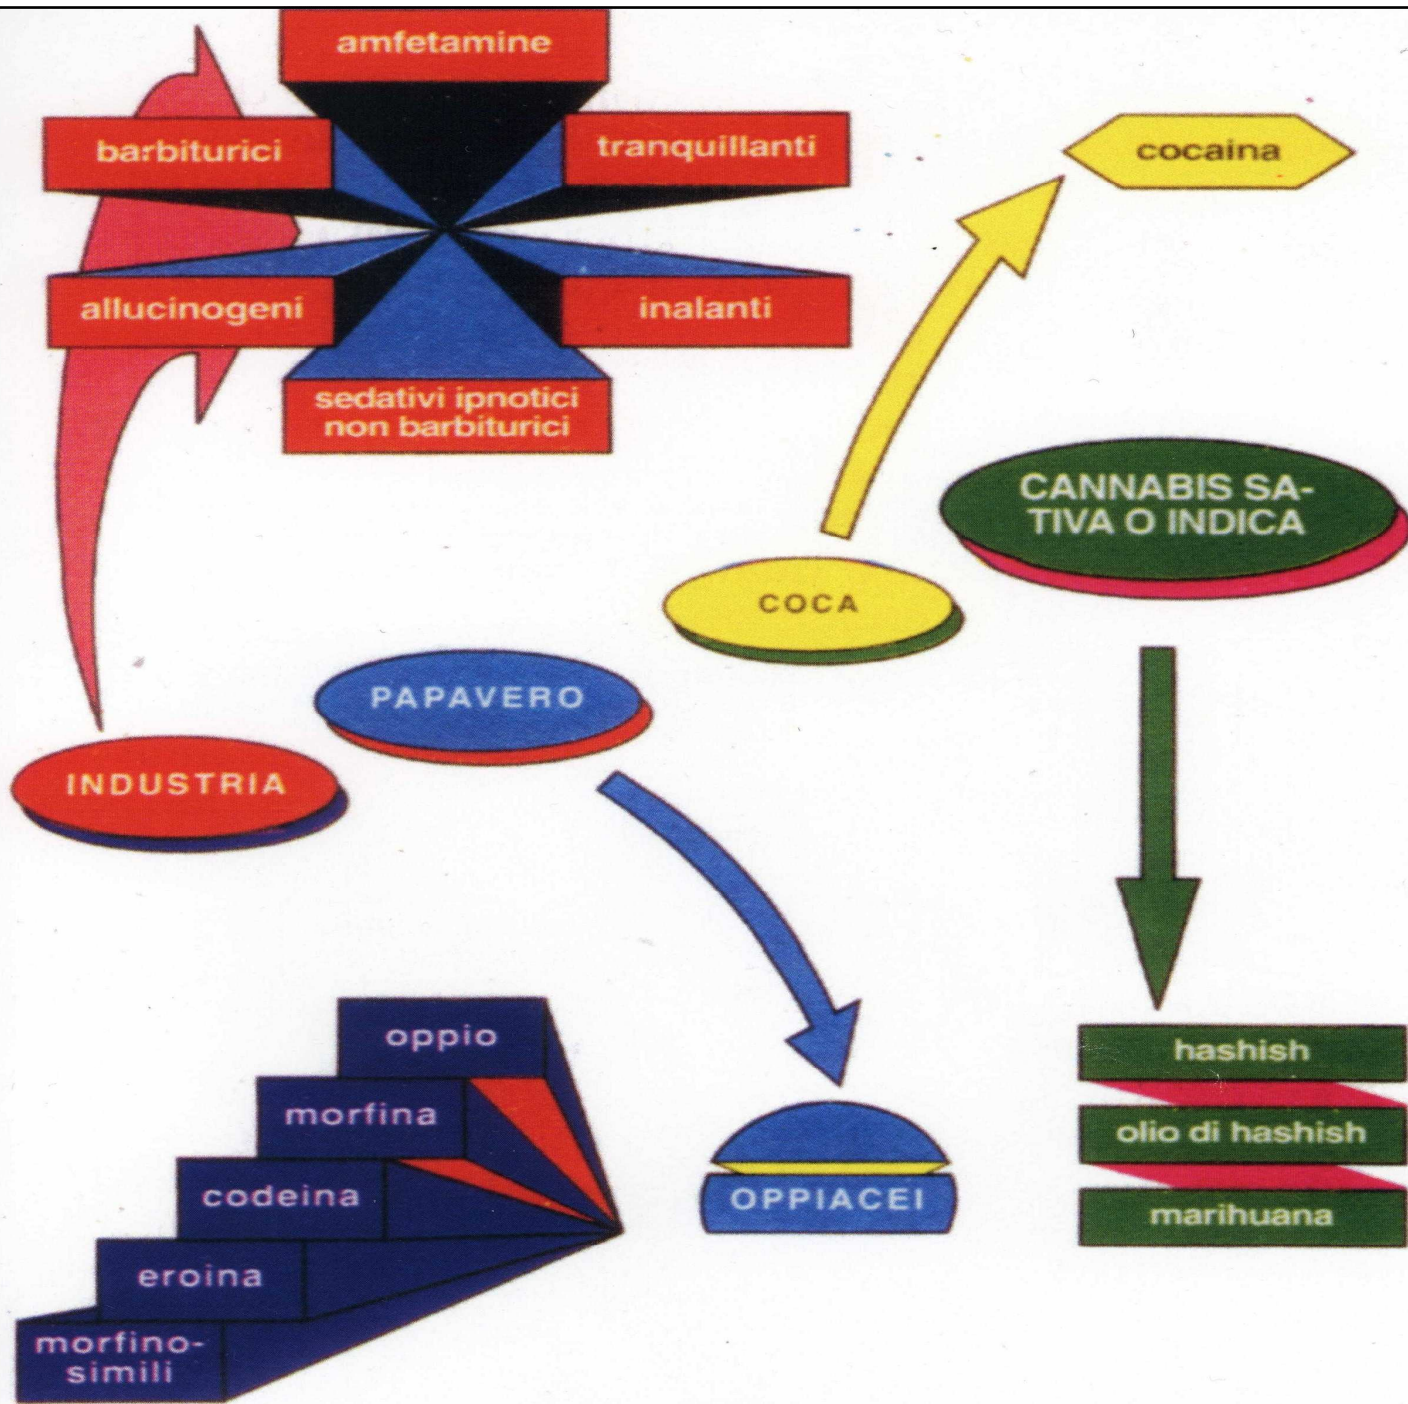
amfetamine

barbiturici

tranquillanti

allucinogeni

inalanti

sedativi ipnotici non barbiturici

cocaina

CANNABIS SATIVA O INDICA

COCA

PAPAVERO

INDUSTRIA

oppio

morfina

codeina

eroina

morfinosimili

OPPIACEI

hashish

olio di hashish

marihuana